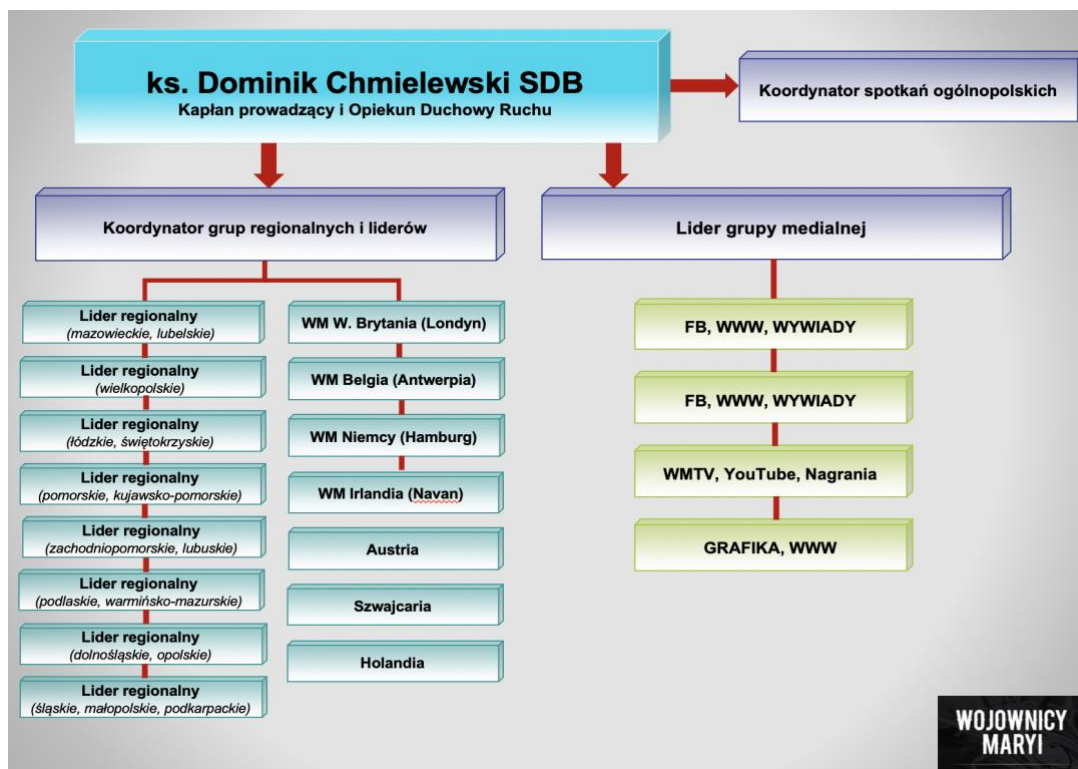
ks. Dominik Chmielewski SDB
Kapłan prowadzący i Opiekun Duchowy Ruchu

Koordynator spotkań ogólnopolskich

Koordynator grup regionalnych i liderów

Lider grupy medialnej

Lider regionalny
(mazowieckie, lubelskie)

Lider regionalny
(wielkopolskie)

Lider regionalny
(łódzkie, świętokrzyskie)

Lider regionalny
(pomorskie, kujawsko-pomorskie)

Lider regionalny
(zachodniopomorskie, lubuskie)

Lider regionalny
(podlaskie, warmińsko-mazurskie)

Lider regionalny
(dolnośląskie, opolskie)

Lider regionalny
(śląskie, małopolskie, podkarpackie)

WM W. Brytania (Londyn)

WM Belgia (Antwerpia)

WM Niemcy (Hamburg)

WM Irlandia (Navan)

Austria

Szwajcaria

Holandia

FB, WWW, WYWIADY

FB, WWW, WYWIADY

WMTV, YouTube, Nagrania

GRAFIKA, WWW

WOJOWNICY MARYI